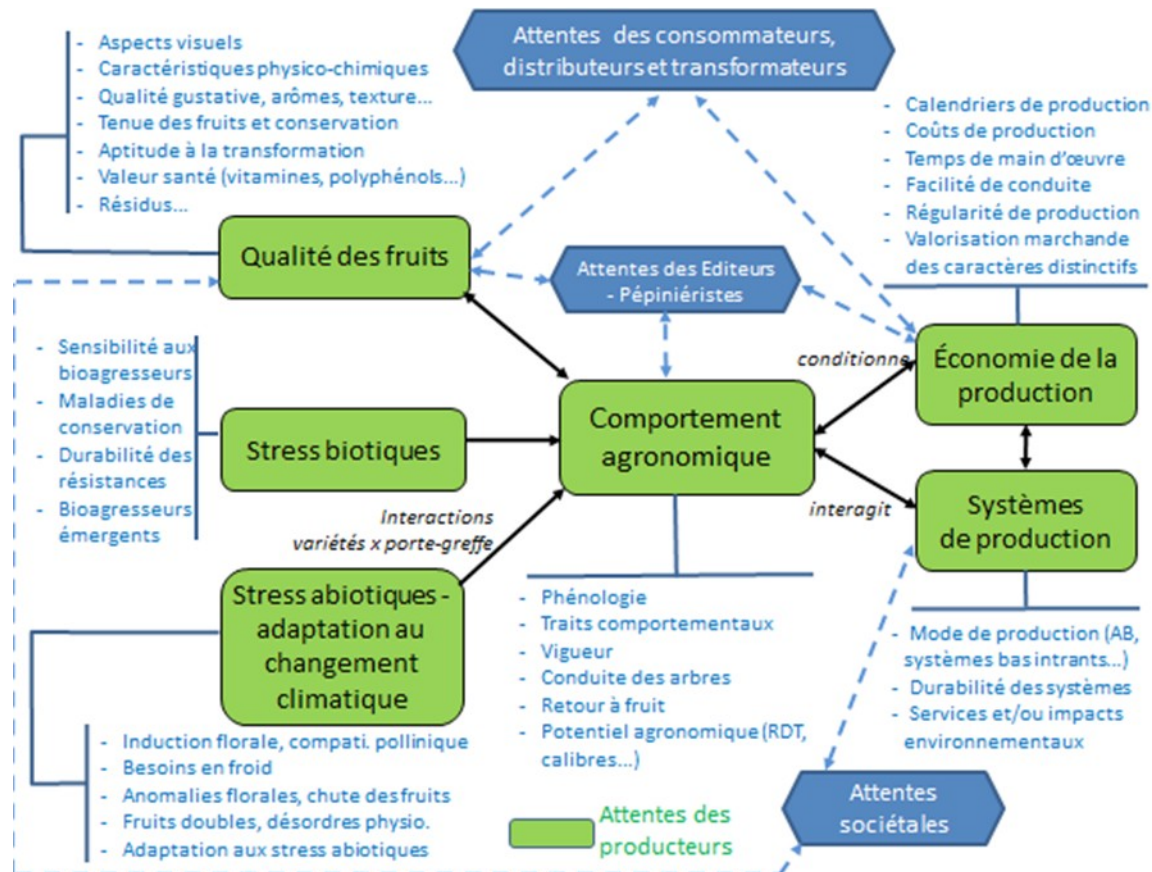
Attentes des consommateurs, distributeurs et transformateurs

- Aspects visuels
- Caractéristiques physico-chimiques
- Qualité gustative, arômes, texture...
- Tenue des fruits et conservation
- Aptitude à la transformation
- Valeur santé (vitamines, polyphénols...)
- Résidus...

- Calendriers de production
- Coûts de production
- Temps de main d'œuvre
- Facilité de conduite
- Régularité de production
- Valorisation marchande des caractères distinctifs

Qualité des fruits

Attentes des Editeurs - Pépiniéristes

- Sensibilité aux bioagresseurs
- Maladies de conservation
- Durabilité des résistances
- Bioagresseurs émergents

conditionne

Économie de la production

Stress biotiques

Comportement agronomique

interagit

Interactions variétés x porte-greffe

Systèmes de production

Stress abiotiques - adaptation au changement climatique

- Phénologie
- Traits comportementaux
- Vigueur
- Conduite des arbres
- Retour à fruit
- Potentiel agronomique (RDT, calibres...)

- Mode de production (AB, systèmes bas intrants...)
- Durabilité des systèmes
- Services et/ou impacts environnementaux

- Induction florale, compati. pollinique
- Besoins en froid
- Anomalies florales, chute des fruits
- Fruits doubles, désordres physio.
- Adaptation aux stress abiotiques

Attentes des producteurs

Attentes sociétales